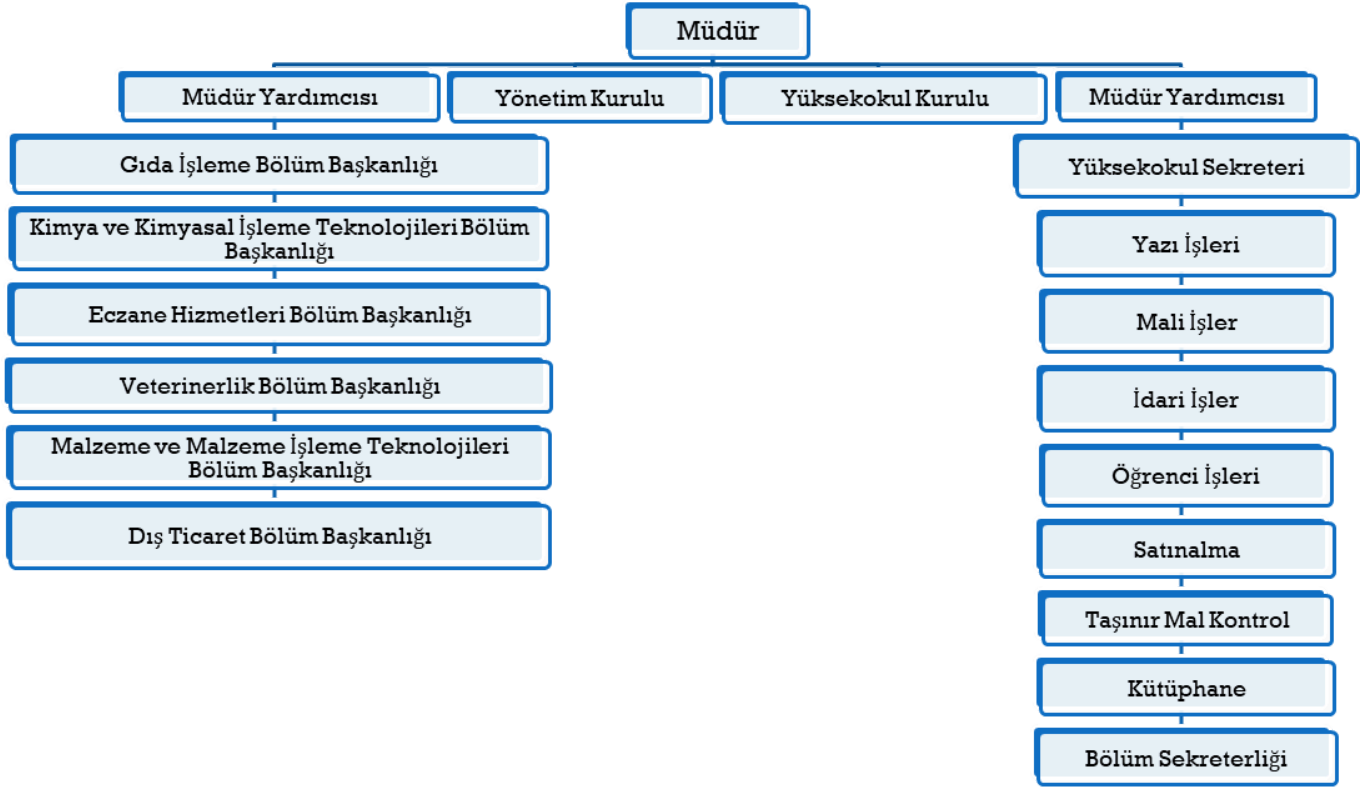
Müdür

Müdür Yardımcısı

Yönetim Kurulu

Yüksekokul Kurulu

Müdür Yardımcısı

Gıda İşleme Bölüm Başkanlığı

Kimya ve Kimyasal İşleme Teknolojileri Bölüm Başkanlığı

Eczane Hizmetleri Bölüm Başkanlığı

Veterinerlik Bölüm Başkanlığı

Malzeme ve Malzeme İşleme Teknolojileri Bölüm Başkanlığı

Dış Ticaret Bölüm Başkanlığı

Yüksekokul Sekreteri

Yazı İşleri

Mali İşler

İdari İşler

Öğrenci İşleri

Satınalma

Taşınır Mal Kontrol

Kütüphane

Bölüm Sekreterliği